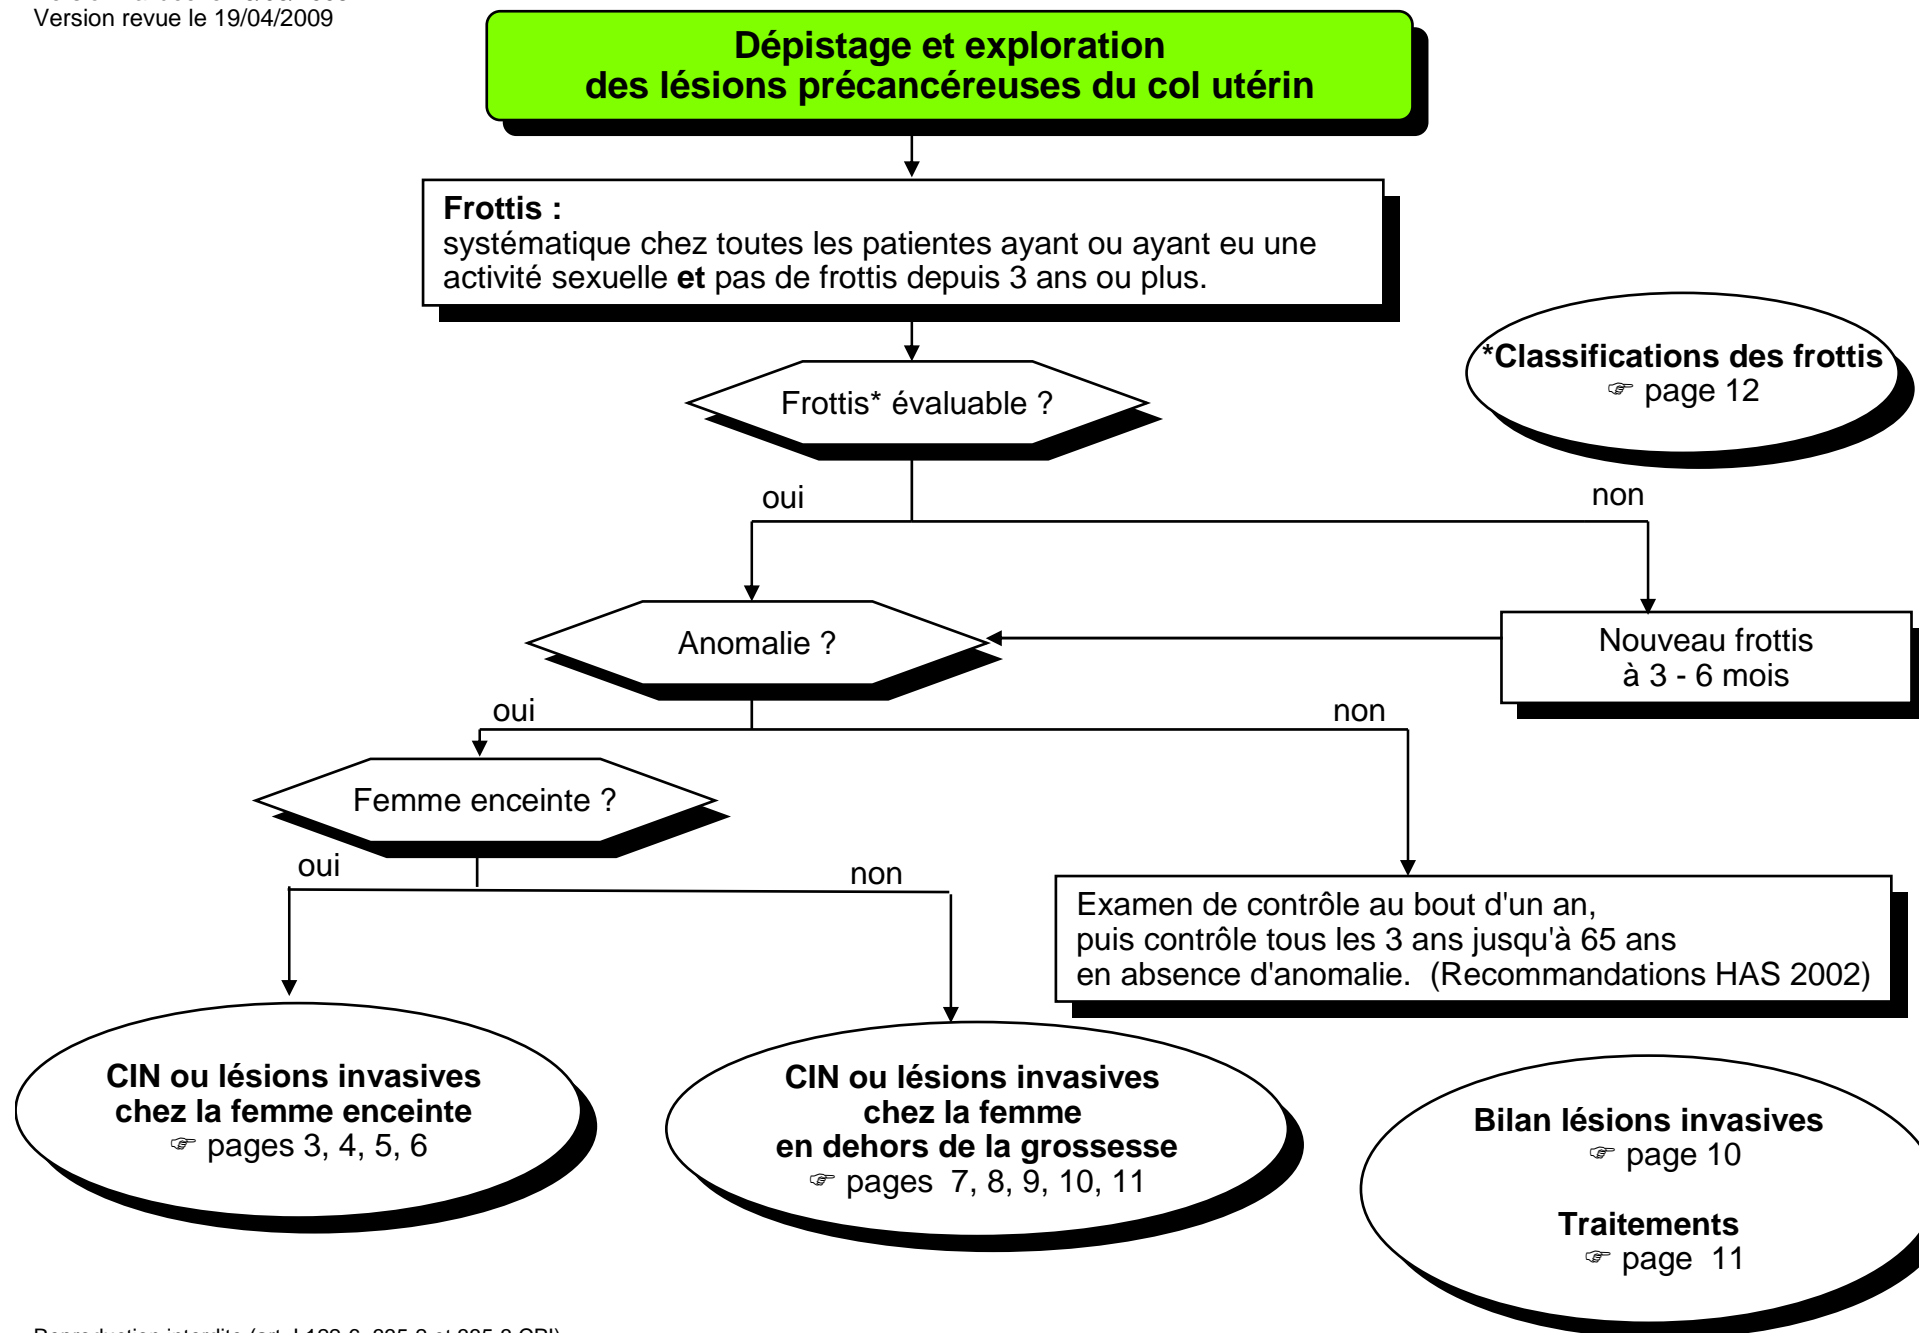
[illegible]
Version revue le 19/04/2009

Dépistage et exploration
des lésions précancéreuses du col utérin

Frottis :
systématique chez toutes les patientes ayant ou ayant eu une activité sexuelle **et** pas de frottis depuis 3 ans ou plus.

Frottis* évaluable ?

*Classifications des frottis
☞ page 12

oui

non

Anomalie ?

Nouveau frottis
à 3 - 6 mois

oui

non

Femme enceinte ?

oui

non

Examen de contrôle au bout d'un an,
puis contrôle tous les 3 ans jusqu'à 65 ans
en absence d'anomalie. (Recommandations HAS 2002)

CIN ou lésions invasives
chez la femme enceinte
☞ pages 3, 4, 5, 6

CIN ou lésions invasives
chez la femme
en dehors de la grossesse
☞ pages 7, 8, 9, 10, 11

Bilan lésions invasives
☞ page 10

Traitements
☞ page 11

Reproduction interdite (art. L122-4, 335-2 et 335-3 CPI)